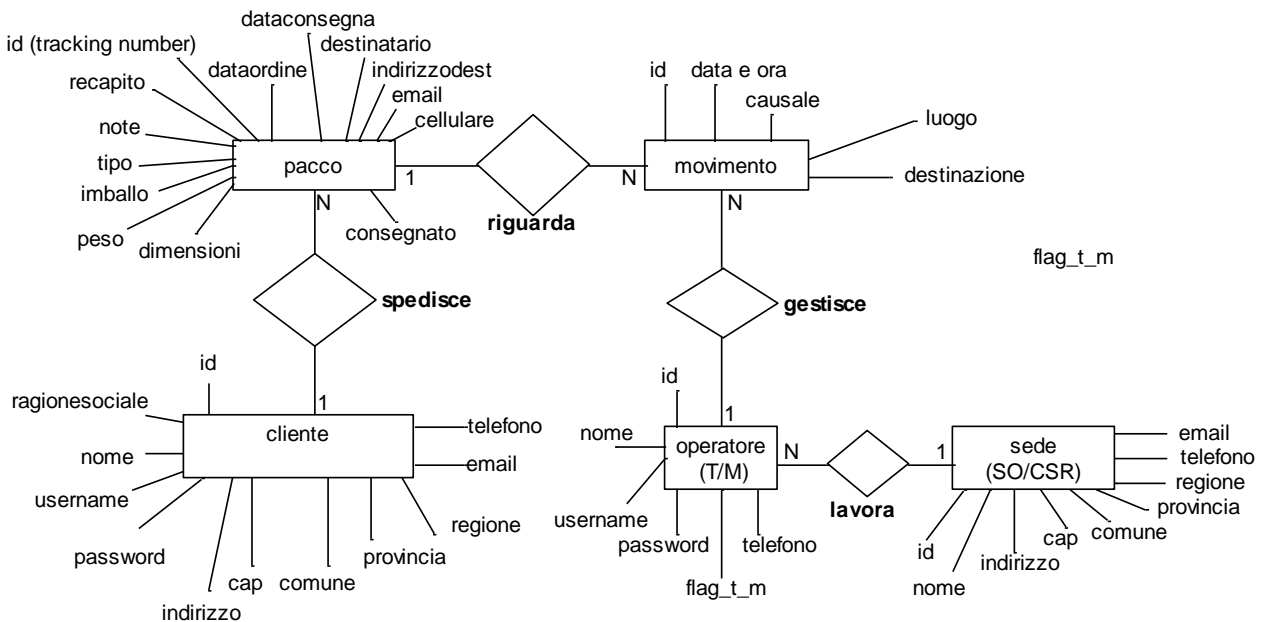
dataconsegna
id (tracking number)
destinatario
dataordine
indirizzodest
recapito
email
cellulare
note
tipo
imballo
peso
dimensioni
pacco
1
N
consegnato
riguarda
id
data e ora
causale
luogo
movimento
N
destinazione
N
flag_t_m
spedisce
gestisce
id
ragionesociale
1
cliente
telefono
nome
email
username
password
regione
provincia
cap
comune
indirizzo
id
nome
1
operatore (T/M)
N
lavora
1
sede (SO/CSR)
email
telefono
regione
provincia
comune
cap
indirizzo
id
nome
username
password
telefono
flag_t_m